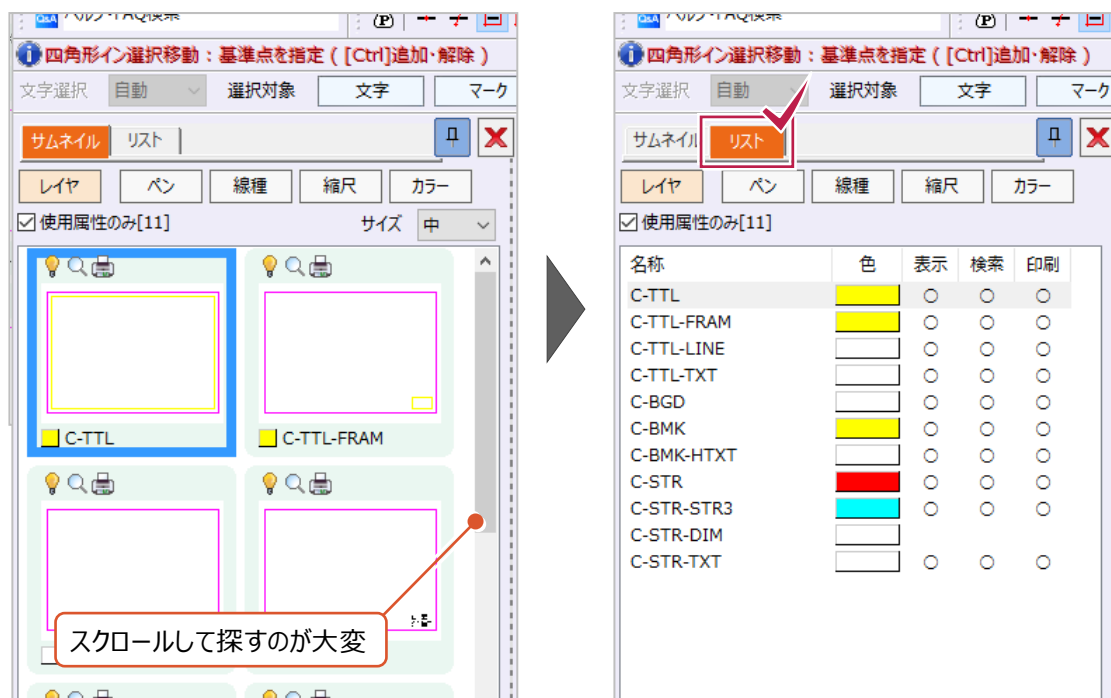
ヘルプ・FAQ検索

四角形イン選択移動：基準点を指定（[Ctrl]追加･解除）

文字選択 自動 選択対象 文字 マーク

サムネイル リスト

レイヤ ペン 線種 縮尺 カラー

☑使用属性のみ[11] サイズ 中

C-TTL

C-TTL-FRAM

スクロールして探すのが大変

ヘルプ・FAQ検索

四角形イン選択移動：基準点を指定（[Ctrl]追加･解除）

文字選択 自動 選択対象 文字 マーク

サムネイル リスト

レイヤ ペン 線種 縮尺 カラー

☑使用属性のみ[11]

| 名称 | 色 | 表示 | 検索 | 印刷 |
|---|---|---|---|---|
| C-TTL | | ○ | ○ | ○ |
| C-TTL-FRAM | | ○ | ○ | ○ |
| C-TTL-LINE | | ○ | ○ | ○ |
| C-TTL-TXT | | ○ | ○ | ○ |
| C-BGD | | ○ | ○ | ○ |
| C-BMK | | ○ | ○ | ○ |
| C-BMK-HTXT | | ○ | ○ | ○ |
| C-STR | | ○ | ○ | ○ |
| C-STR-STR3 | | ○ | ○ | ○ |
| C-STR-DIM | | | | |
| C-STR-TXT | | ○ | ○ | ○ |